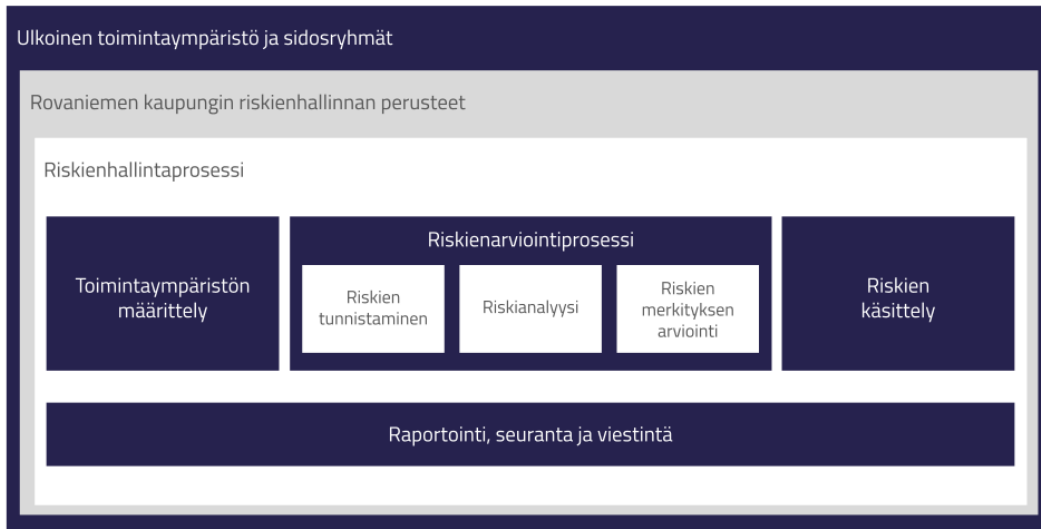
Ulkoinen toimintaympäristö ja sidosryhmät

Rovaniemen kaupungin riskienhallinnan perusteet

Riskienhallintaprosessi

Toimintaympäristön määrittely

Riskienarviointiprosessi

Riskien tunnistaminen

Riskianalyysi

Riskien merkityksen arviointi

Riskien käsittely

Raportointi, seuranta ja viestintä